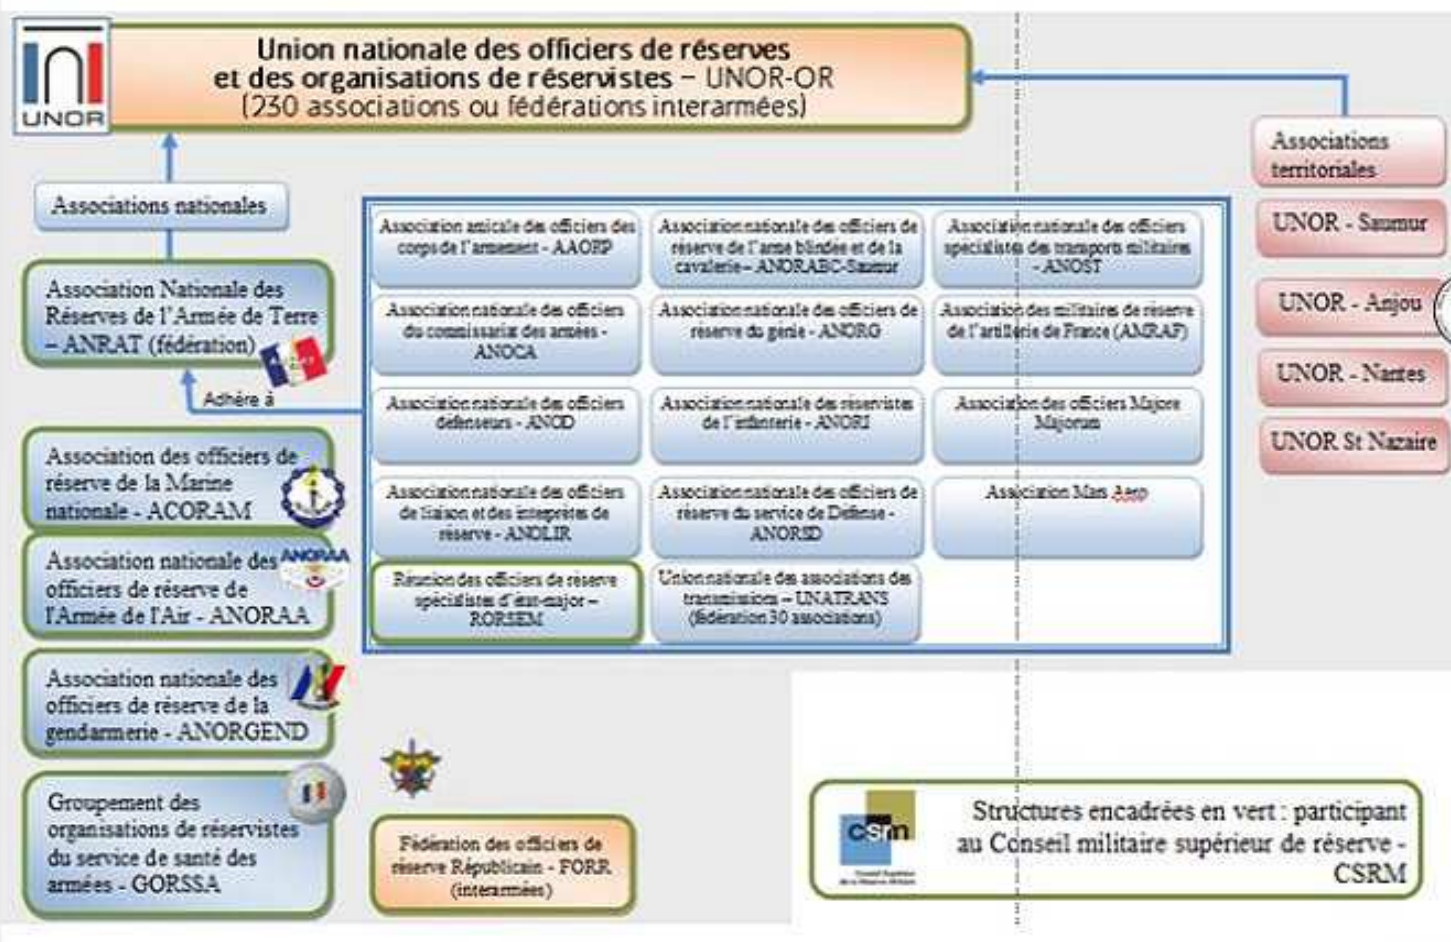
UNOR

Union nationale des officiers de réserves et des organisations de réservistes – UNOR-OR (230 associations ou fédérations interarmées)

Associations territoriales

UNOR - Saumur

UNOR - Anjou

UNOR - Nantes

UNOR St Nazaire

Associations nationales

Association Nationale des Réserves de l'Armée de Terre – ANRAT (fédération)

Adhère à

Association des officiers de réserve de la Marine nationale - ACORAM

Association nationale des officiers de réserve de l'Armée de l'Air - ANORAA

ANORAA

Association nationale des officiers de réserve de la gendarmerie - ANORGEND

Groupement des organisations de réservistes du service de santé des armées - GORSSA

Association amicale des officiers des corps de l'armement - AAOFP

Association nationale des officiers de réserve de l'arme blindée et de la cavalerie – ANORABC-Saumur

Association nationale des officiers spécialistes des transports militaires - ANOST

Association nationale des officiers du commissariat des armées - ANOCA

Association nationale des officiers de réserve du génie - ANORG

Association des militaires de réserve de l'artillerie de France (AMRAF)

Association nationale des officiers défenseurs - ANOD

Association nationale des réservistes de l'infanterie - ANORI

Association des officiers Majors Majorum

Association nationale des officiers de liaison et des interprètes de réserve - ANOLIR

Association nationale des officiers de réserve du service de Défense - ANORSD

Association Mars Aero

Réunion des officiers de réserve spécialistes d'état-major – RORSEM

Union nationale des associations des transmissions – UNATRANS (fédération 30 associations)

Fédération des officiers de réserve Républicain - FORR (interarmées)

CSRM

Structures encadrées en vert : participant au Conseil militaire supérieur de réserve - CSRM